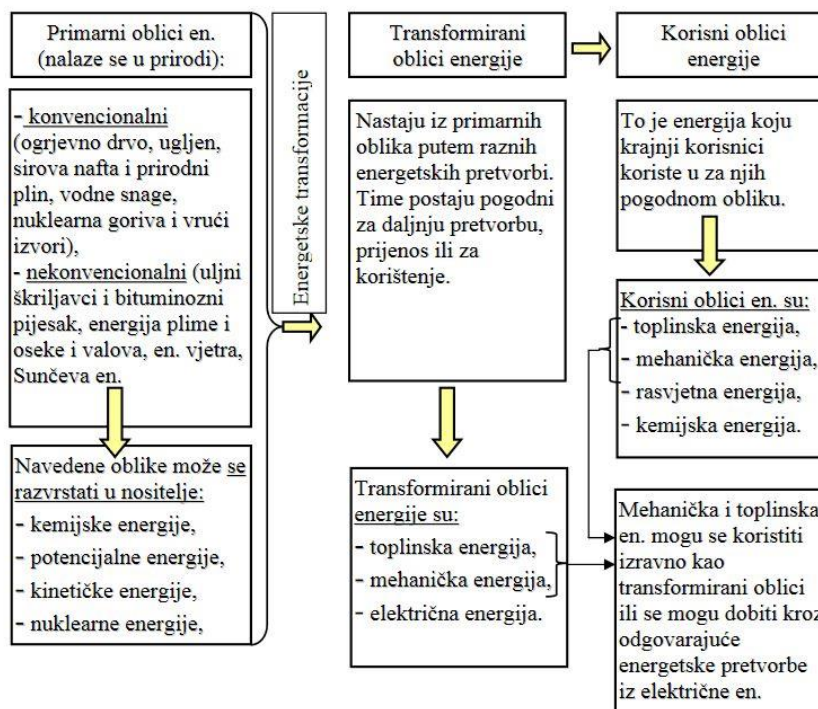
Primarni oblici en. (nalaze se u prirodi):

- konvencionalni (ogrjevno drvo, ugljen, sirova nafta i prirodni plin, vodne snage, nuklearna goriva i vrući izvori),
- nekonvencionalni (uljni škriljavci i bituminozni pijesak, energija plime i oseke i valova, en. vjetra, Sunčeva en.

Navedene oblike može se razvrstati u nositelje:
- kemijske energije,
- potencijalne energije,
- kinetičke energije,
- nuklearne energije,

Energetske transformacije

Transformirani oblici energije

Nastaju iz primarnih oblika putem raznih energetskih pretvorbi. Time postaju pogodni za daljnju pretvorbu, prijenos ili za korištenje.

Transformirani oblici energije su:
- toplinska energija,
- mehanička energija,
- električna energija.

Korisni oblici energije

To je energija koju krajnji korisnici koriste u za njih pogodnom obliku.

Korisni oblici en. su:
- toplinska energija,
- mehanička energija,
- rasvjetna energija,
- kemijska energija.

Mehanička i toplinska en. mogu se koristiti izravno kao transformirani oblici ili se mogu dobiti kroz odgovarajuće energetske pretvorbe iz električne en.